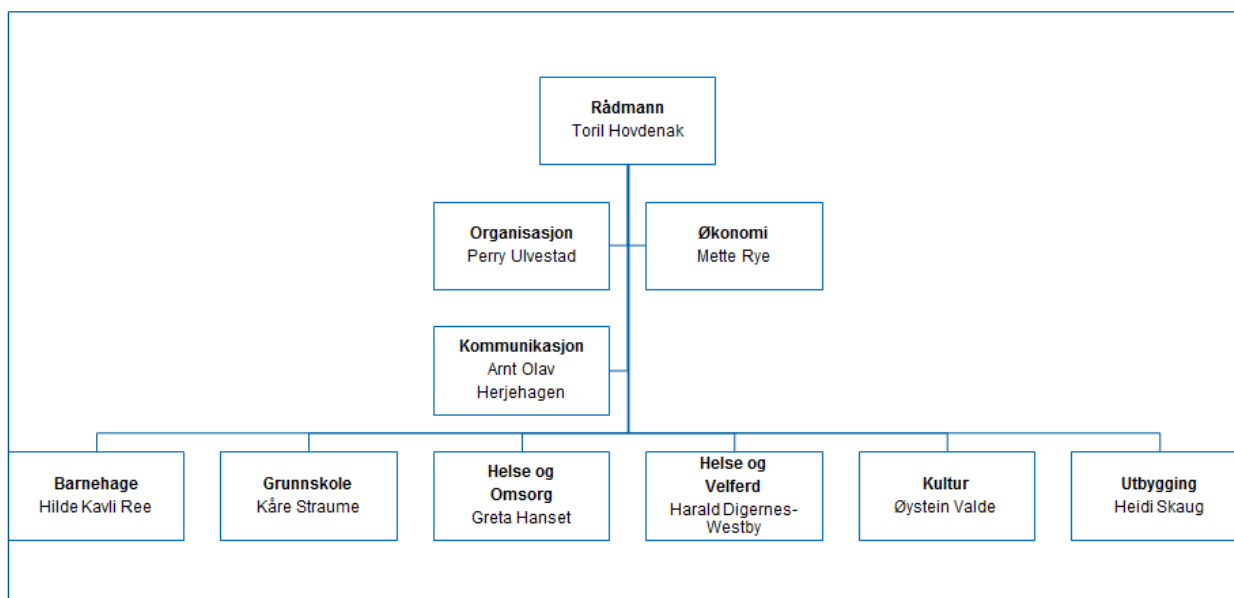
**Rådmann**
Toril Hovdenak

**Organisasjon**
Perry Ulvestad

**Økonomi**
Mette Rye

**Kommunikasjon**
Arnt Olav Herjehagen

**Barnehage**
Hilde Kavli Ree

**Grunnskole**
Kåre Straume

**Helse og Omsorg**
Greta Hanset

**Helse og Velferd**
Harald Digernes-Westby

**Kultur**
Øystein Valde

**Utbygging**
Heidi Skaug